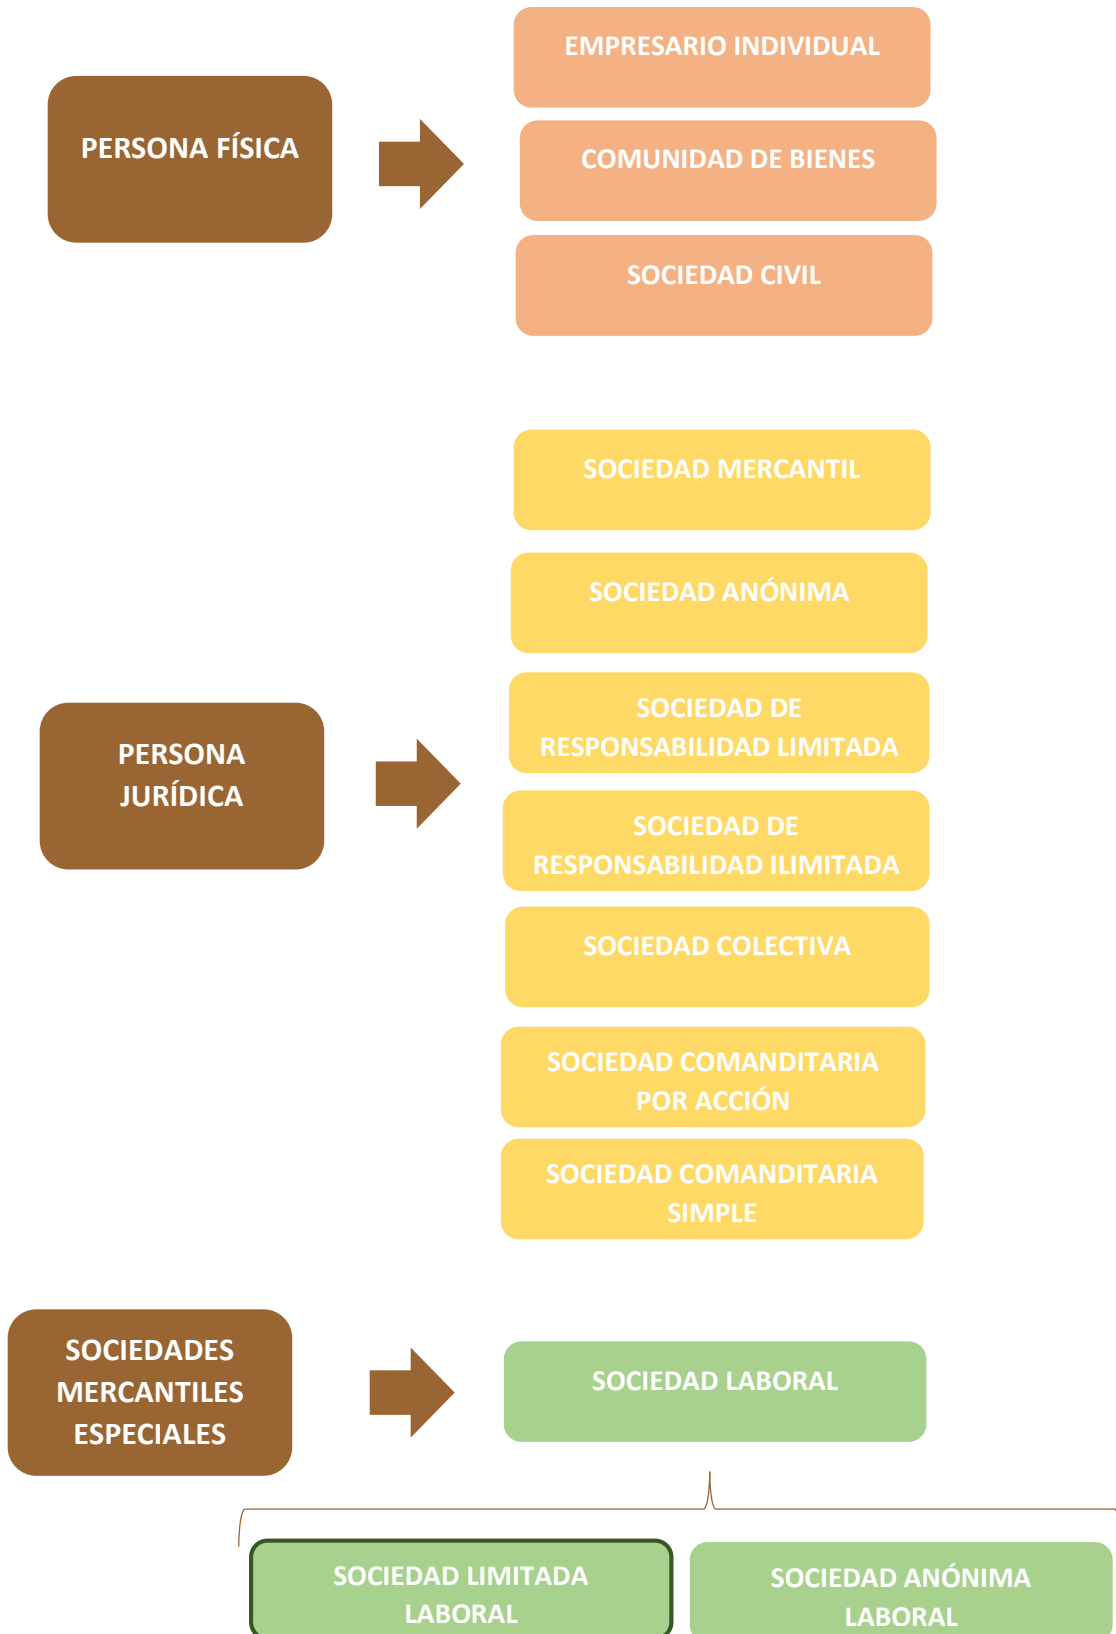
PERSONA FÍSICA

EMPRESARIO INDIVIDUAL

COMUNIDAD DE BIENES

SOCIEDAD CIVIL

PERSONA JURÍDICA

SOCIEDAD MERCANTIL

SOCIEDAD ANÓNIMA

SOCIEDAD DE RESPONSABILIDAD LIMITADA

SOCIEDAD DE RESPONSABILIDAD ILIMITADA

SOCIEDAD COLECTIVA

SOCIEDAD COMANDITARIA POR ACCIÓN

SOCIEDAD COMANDITARIA SIMPLE

SOCIEDADES MERCANTILES ESPECIALES

SOCIEDAD LABORAL

SOCIEDAD LIMITADA LABORAL

SOCIEDAD ANÓNIMA LABORAL